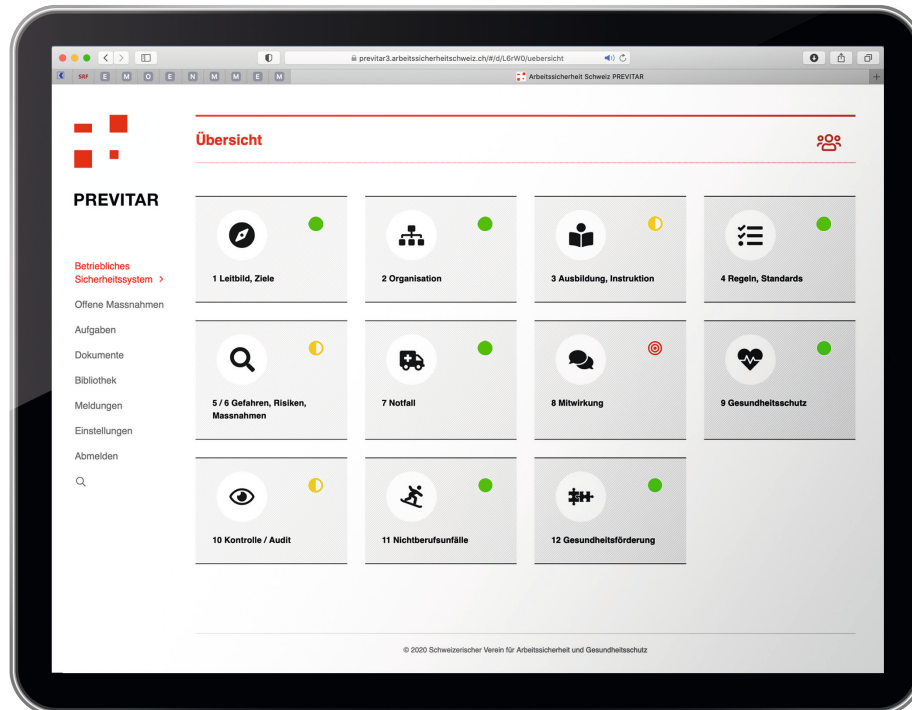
previtar3.arbeitssicherheitschweiz.ch/#/d/L6rW0/uebersicht

SRF E M G E N M M E M

Arbeitssicherheit Schweiz PREVITAR

PREVITAR

Betriebliches Sicherheitssystem >
Offene Massnahmen
Aufgaben
Dokumente
Bibliothek
Meldungen
Einstellungen
Abmelden

Übersicht

1 Leitbild, Ziele
2 Organisation
3 Ausbildung, Instruktion
4 Regeln, Standards
5 / 6 Gefahren, Risiken, Massnahmen
7 Notfall
8 Mitwirkung
9 Gesundheitsschutz
10 Kontrolle / Audit
11 Nichtberufsunfälle
12 Gesundheitsförderung

© 2020 Schweizerischer Verein für Arbeitssicherheit und Gesundheitsschutz